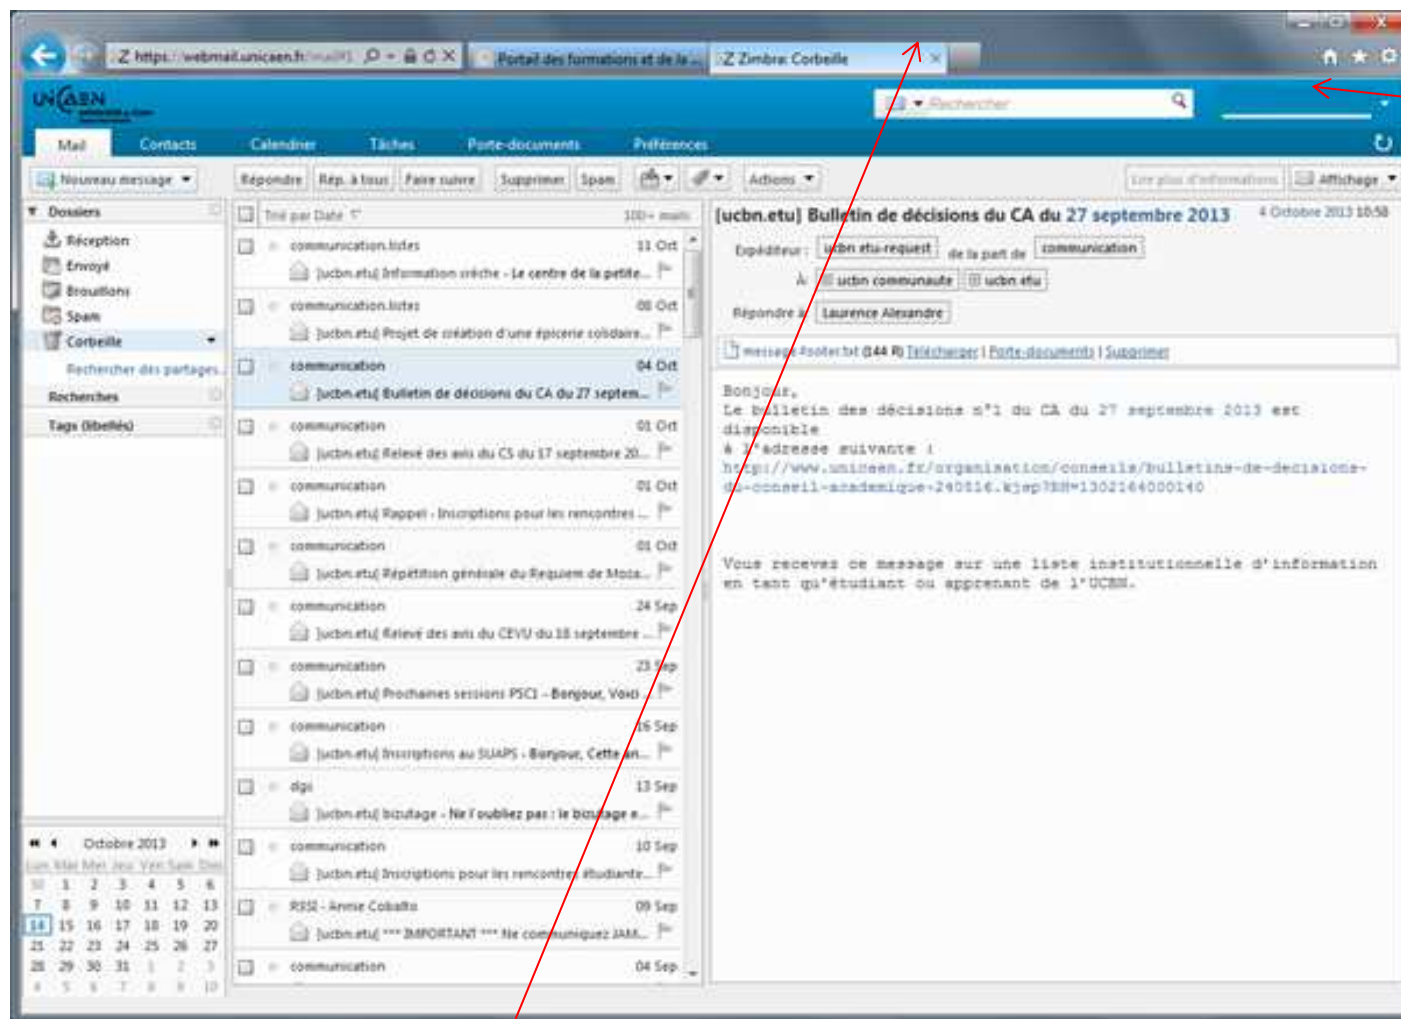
https://webmail.unicaen.fr/mail Portail des formations et de la... Zimbra: Corbeille

UNICAEN

Rechercher

Mail Contacts Calendrier Tâches Porte-documents Préférences

Nouveau message Répondre Rép. à tous Faire suivre Supprimer Spam Actions Lire plus d'informations Affichage

Dossiers
Réception
Envoyé
Brouillons
Spam
Corbeille
Rechercher des partages...
Recherches
Tags (libellés)

Trié par Date 100+ mails

communication.listes 11 Oct
[ucbn.etu] Information crèche - Le centre de la petite...
communication.listes 08 Oct
[ucbn.etu] Projet de création d'une épicerie solidaire...
communication 04 Oct
[ucbn.etu] Bulletin de décisions du CA du 27 septem...
communication 01 Oct
[ucbn.etu] Relevé des avis du CS du 17 septembre 20...
communication 01 Oct
[ucbn.etu] Rappel - Inscriptions pour les rencontres ...
communication 01 Oct
[ucbn.etu] Répétition générale du Requiem de Moza...
communication 24 Sep
[ucbn.etu] Relevé des avis du CEVU du 18 septembre ...
communication 23 Sep
[ucbn.etu] Prochaines sessions PSC1 - Bonjour, Voici ...
communication 16 Sep
[ucbn.etu] Inscriptions au SUAPS - Bonjour, Cette an...
dgs 13 Sep
[ucbn.etu] bizutage - Ne l'oubliez pas : le bizutage e...
communication 10 Sep
[ucbn.etu] Inscriptions pour les rencontres étudiante...
RSSI - Annie Cobalto 09 Sep
[ucbn.etu] *** IMPORTANT *** Ne communiquez JAM...
communication 04 Sep

Octobre 2013
| Lun | Mar | Mer | Jeu | Ven | Sam | Dim |
|---|---|---|---|---|---|---|
| 30 | 1 | 2 | 3 | 4 | 5 | 6 |
| 7 | 8 | 9 | 10 | 11 | 12 | 13 |
| 14 | 15 | 16 | 17 | 18 | 19 | 20 |
| 21 | 22 | 23 | 24 | 25 | 26 | 27 |
| 28 | 29 | 30 | 31 | 1 | 2 | 3 |
| 4 | 5 | 6 | 7 | 8 | 9 | 10 |

[ucbn.etu] Bulletin de décisions du CA du 27 septembre 2013 4 Octobre 2013 10:58
Expéditeur : ucbn etu-request de la part de communication
À : ucbn communaute ucbn etu
Répondre à : Laurence Alexandre
message-footer.txt (144 B) Télécharger | Porte-documents | Supprimer

Bonjour,
Le bulletin des décisions n°1 du CA du 27 septembre 2013 est disponible
à l'adresse suivante :
http://www.unicaen.fr/organisation/conseils/bulletins-de-decisions-du-conseil-academique-240516.kjsp?RH=1302164000140

Vous recevez ce message sur une liste institutionnelle d'information en tant qu'étudiant ou apprenant de l'UCBN.